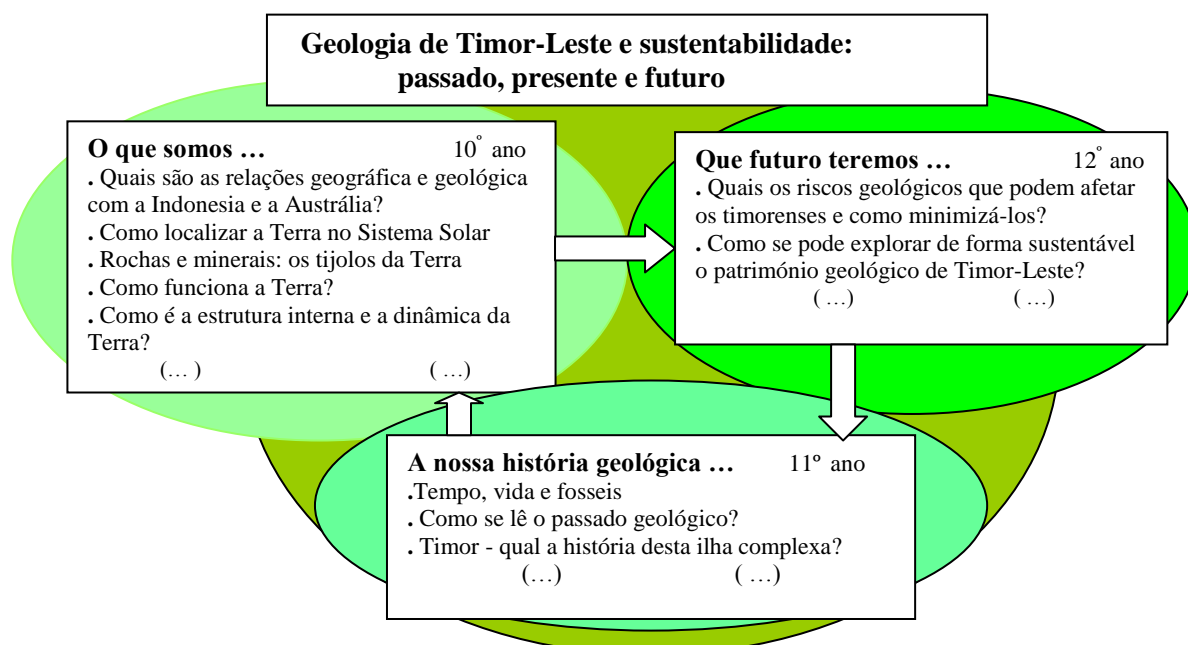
Geologia de Timor-Leste e sustentabilidade: passado, presente e futuro

O que somos … 10º ano
. Quais são as relações geográfica e geológica com a Indonesia e a Austrália?
. Como localizar a Terra no Sistema Solar
. Rochas e minerais: os tijolos da Terra
. Como funciona a Terra?
. Como é a estrutura interna e a dinâmica da Terra?
(… ) ( …)

Que futuro teremos … 12º ano
. Quais os riscos geológicos que podem afetar os timorenses e como minimizá-los?
. Como se pode explorar de forma sustentável o património geológico de Timor-Leste?
( …) ( …)

A nossa história geológica … 11º ano
.Tempo, vida e fosseis
. Como se lê o passado geológico?
. Timor - qual a história desta ilha complexa?
(…) ( …)